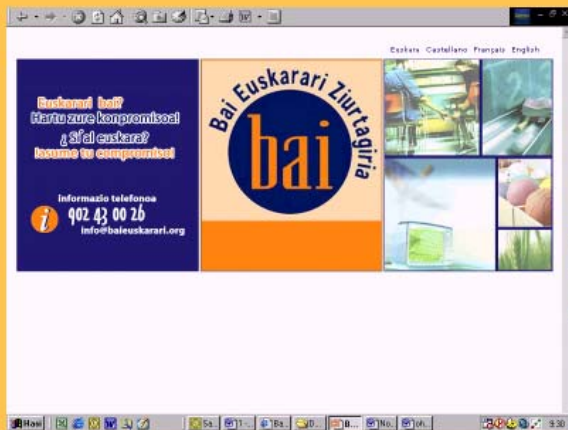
Euskara Castellano Français English

Euskarari bai?
Hartu zure konpromisoa!
¿Sí al euskara?
¡asume tu compromiso!

informazio telefonoa
902 43 00 26
info@baieuskarari.org

Bai Euskarari Ziurtagiria
bai

Hasi
9:30